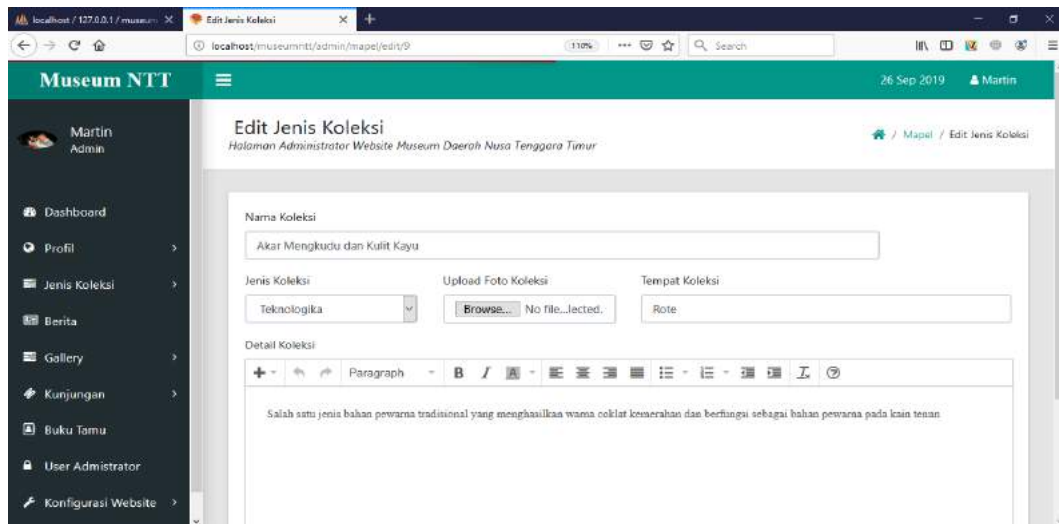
localhost / 127.0.0.1 / museum ×
Edit Jenis Koleksi ×
localhost/museumntt/admin/mapel/edit/9
110%
Search

Museum NTT
26 Sep 2019
Martin

Martin
Admin

Dashboard
Profil
Jenis Koleksi
Berita
Gallery
Kunjungan
Buku Tamu
User Admistrator
Konfigurasi Website

Edit Jenis Koleksi
Halaman Administrator Website Museum Daerah Nusa Tenggara Timur

/ Mapel / Edit Jenis Koleksi

Nama Koleksi
Akar Mengkudu dan Kulit Kayu

Jenis Koleksi
Teknologika

Upload Foto Koleksi
Browse... No file...lected.

Tempat Koleksi
Rote

Detail Koleksi
Paragraph
B I

Salah satu jenis bahan pewarna tradisional yang menghasilkan warna coklat kemerahan dan berfungsi sebagai bahan pewarna pada kain tenun